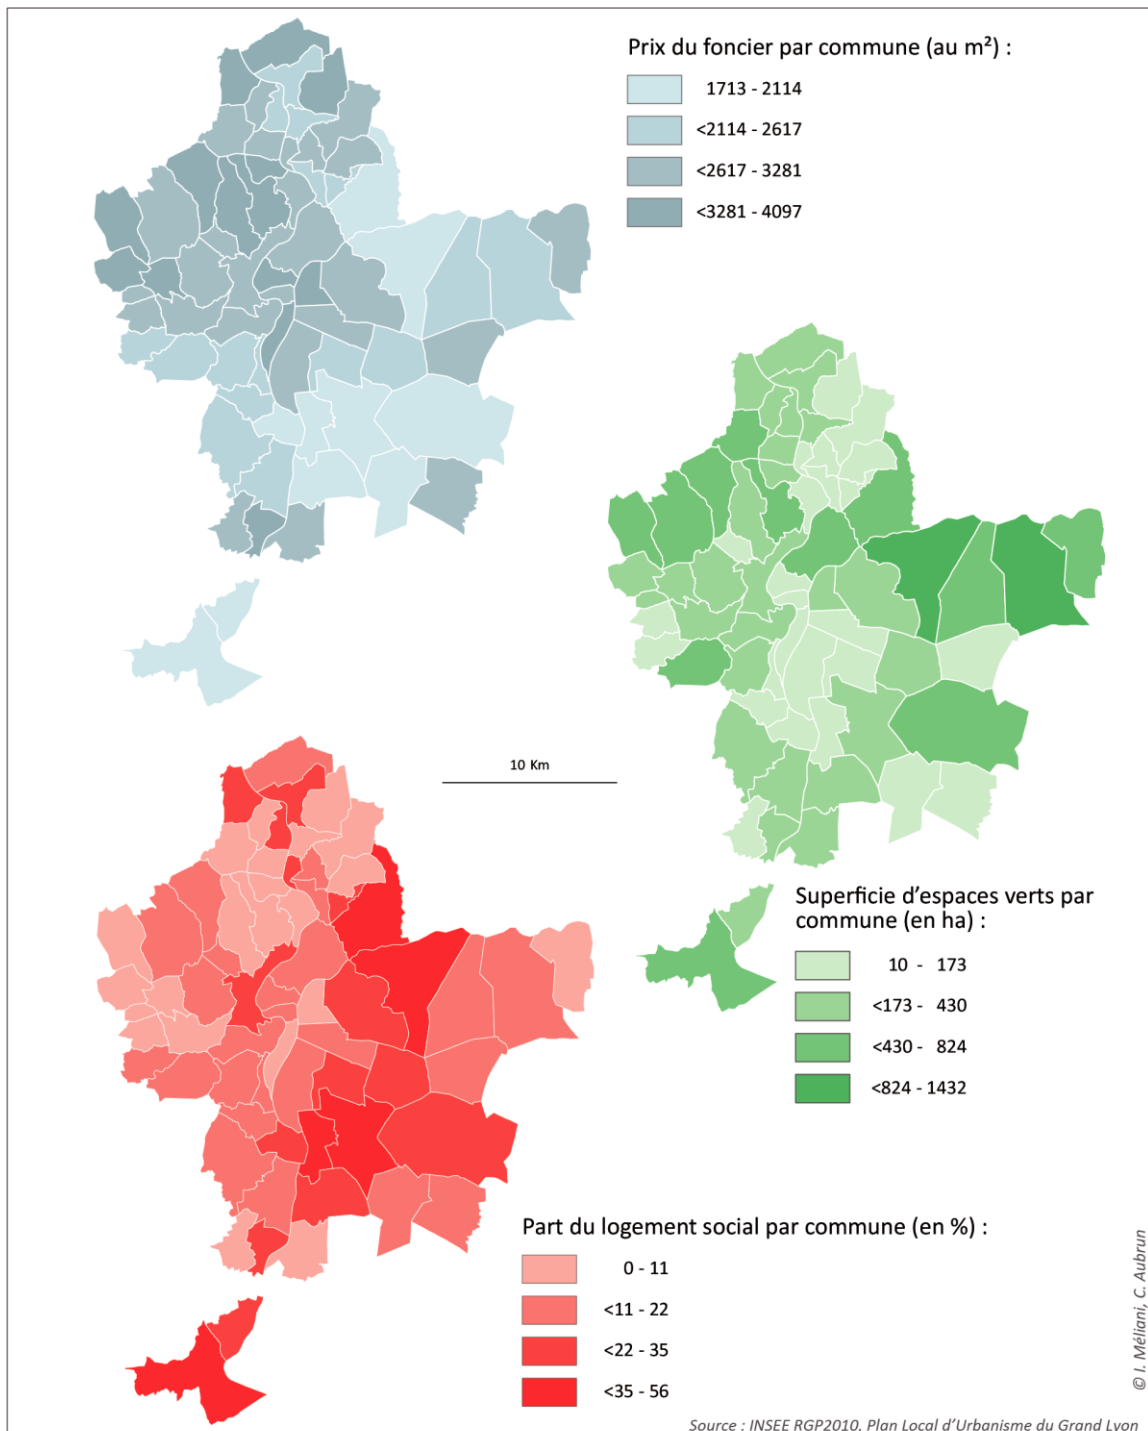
Prix du foncier par commune (au m²) :

| |
|---|
| 1713 - 2114 |
| <2114 - 2617 |
| <2617 - 3281 |
| <3281 - 4097 |

10 Km

Superficie d'espaces verts par commune (en ha) :

| |
|---|
| 10 - 173 |
| <173 - 430 |
| <430 - 824 |
| <824 - 1432 |

Part du logement social par commune (en %) :

| |
|---|
| 0 - 11 |
| <11 - 22 |
| <22 - 35 |
| <35 - 56 |

© I. Méliani, C. Aubrun

Source : INSEE RGP2010, Plan Local d'Urbanisme du Grand Lyon